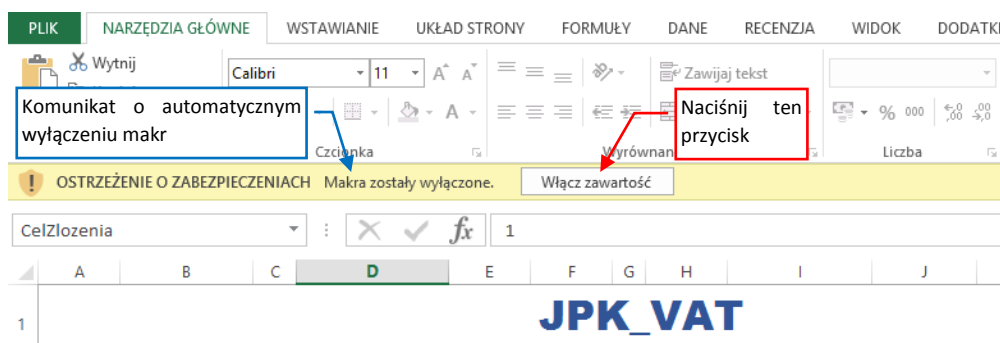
PLIK NARZĘDZIA GŁÓWNE WSTAWIANIE UKŁAD STRONY FORMUŁY DANE RECENZJA WIDOK DODATKI

Wytnij

Calibri 11 A A

Zawijaj tekst

Komunikat o automatycznym wyłączeniu makr

Naciśnij ten przycisk

% 000 ,0 ,00

Czcionka Wyrównan Liczba

OSTRZEŻENIE O ZABEZPIECZENIACH Makra zostały wyłączone. Włącz zawartość

CelZlozenia $f_x$ 1

| A | B | C | D | E | F | G | H | I | J |
|---|---|---|---|---|---|---|---|---|---|

1 JPK_VAT